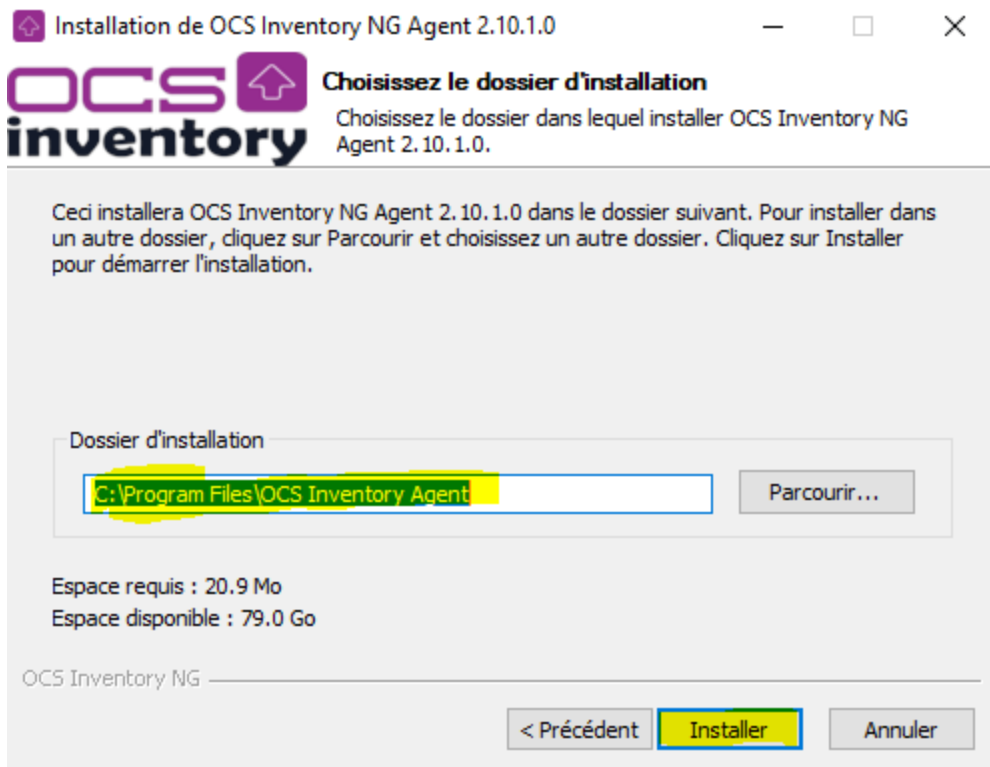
Installation de OCS Inventory NG Agent 2.10.1.0

OCS inventory

Choisissez le dossier d'installation

Choisissez le dossier dans lequel installer OCS Inventory NG Agent 2.10.1.0.

Ceci installera OCS Inventory NG Agent 2.10.1.0 dans le dossier suivant. Pour installer dans un autre dossier, cliquez sur Parcourir et choisissez un autre dossier. Cliquez sur Installer pour démarrer l'installation.

Dossier d'installation

C:\Program Files\OCS Inventory Agent

Parcourir...

Espace requis : 20.9 Mo
Espace disponible : 79.0 Go

OCS Inventory NG

< Précédent

Installer

Annuler